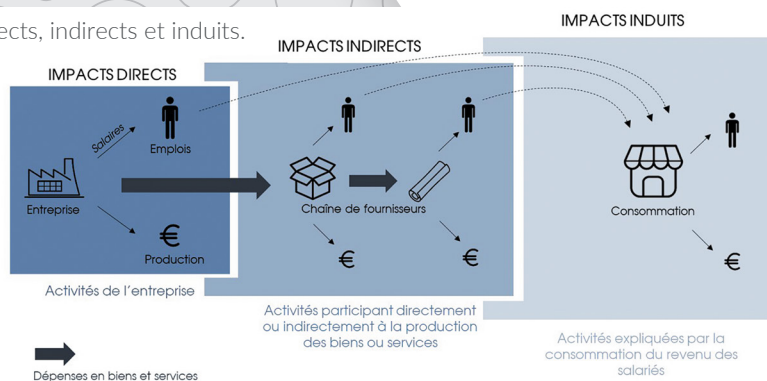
ects, indirects et induits.

IMPACTS INDUITS

IMPACTS INDIRECTS

IMPACTS DIRECTS

Salaires

Emplois

Entreprise

€

Production

Chaîne de fournisseurs

€

€

Consommation

€

Activités de l'entreprise

Activités participant directement ou indirectement à la production des biens ou services

Activités expliquées par la consommation du revenu des salariés

Dépenses en biens et services